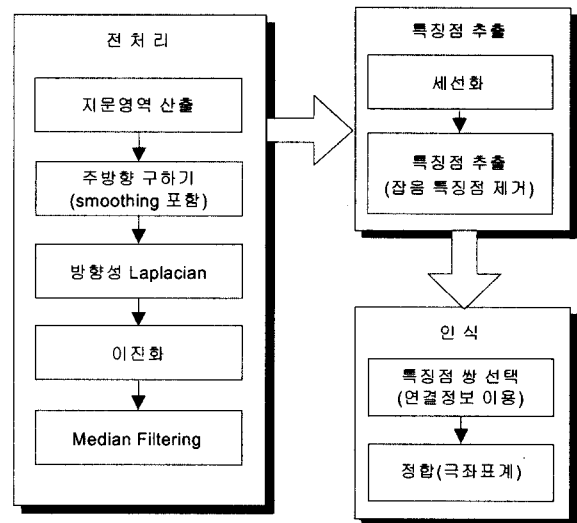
전처리

지문영역 산출

주방향 구하기 (smoothing 포함)

방향성 Laplacian

이진화

Median Filtering

특징점 추출

세선화

특징점 추출 (잡음 특징점 제거)

인식

특징점 쌍 선택 (연결정보 이용)

정합(극좌표계)